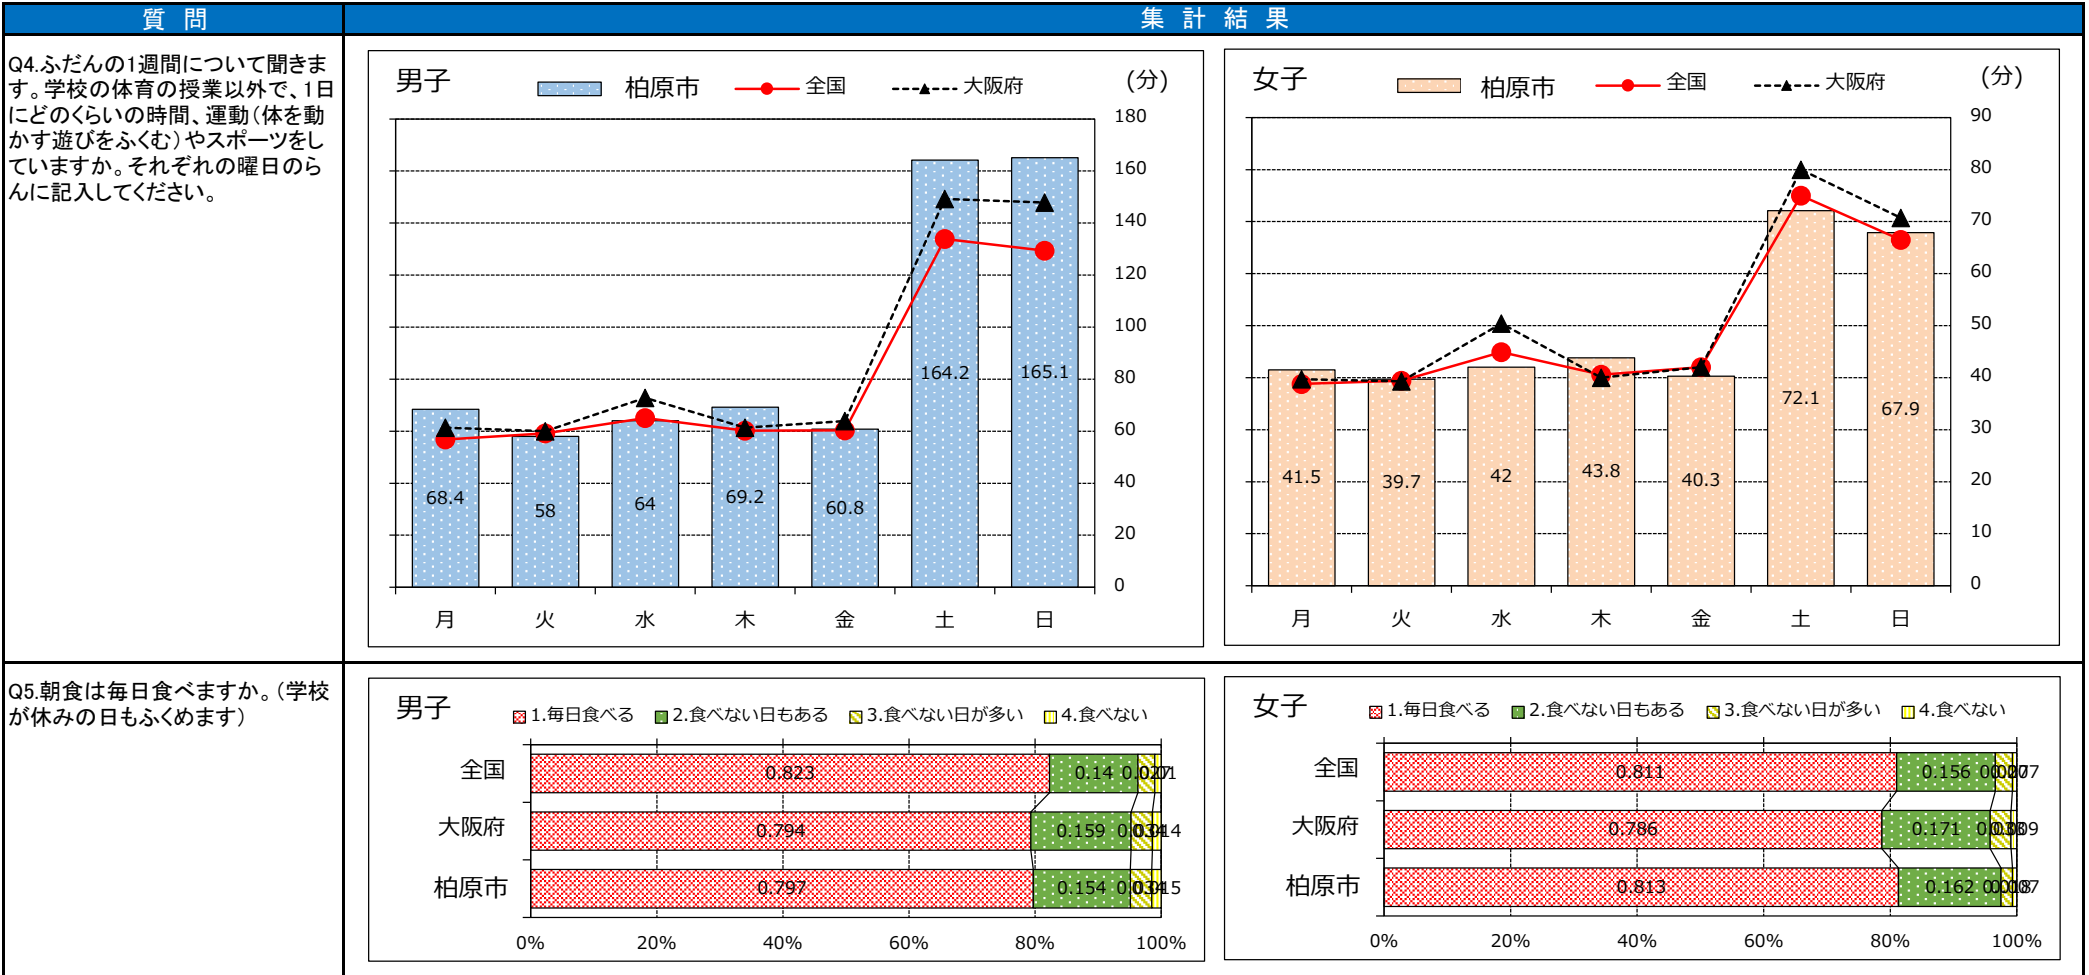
| 質　問 | 集　計　結　果 |
|---|---|
| Q4.ふだんの1週間について聞きます。学校の体育の授業以外で、1日にどのくらいの時間、運動（体を動かす遊びをふくむ）やスポーツをしていますか。それぞれの曜日のらんに記入してください。 | |
| Q5.朝食は毎日食べますか。（学校が休みの日もふくめます） | |

男子　柏原市　全国　大阪府　（分）

180
160
140
120
100
80
60
40
20
0

68.4　58　64　69.2　60.8　164.2　165.1

月　火　水　木　金　土　日

女子　柏原市　全国　大阪府　（分）

90
80
70
60
50
40
30
20
10
0

41.5　39.7　42　43.8　40.3　72.1　67.9

月　火　水　木　金　土　日

男子　1.毎日食べる　2.食べない日もある　3.食べない日が多い　4.食べない

全国　0.823　0.14　0.027　1
大阪府　0.794　0.159　0.0314
柏原市　0.797　0.154　0.0345

0%　20%　40%　60%　80%　100%

女子　1.毎日食べる　2.食べない日もある　3.食べない日が多い　4.食べない

全国　0.811　0.156　0.0027
大阪府　0.786　0.171　0.0339
柏原市　0.813　0.162　0.0087

0%　20%　40%　60%　80%　100%